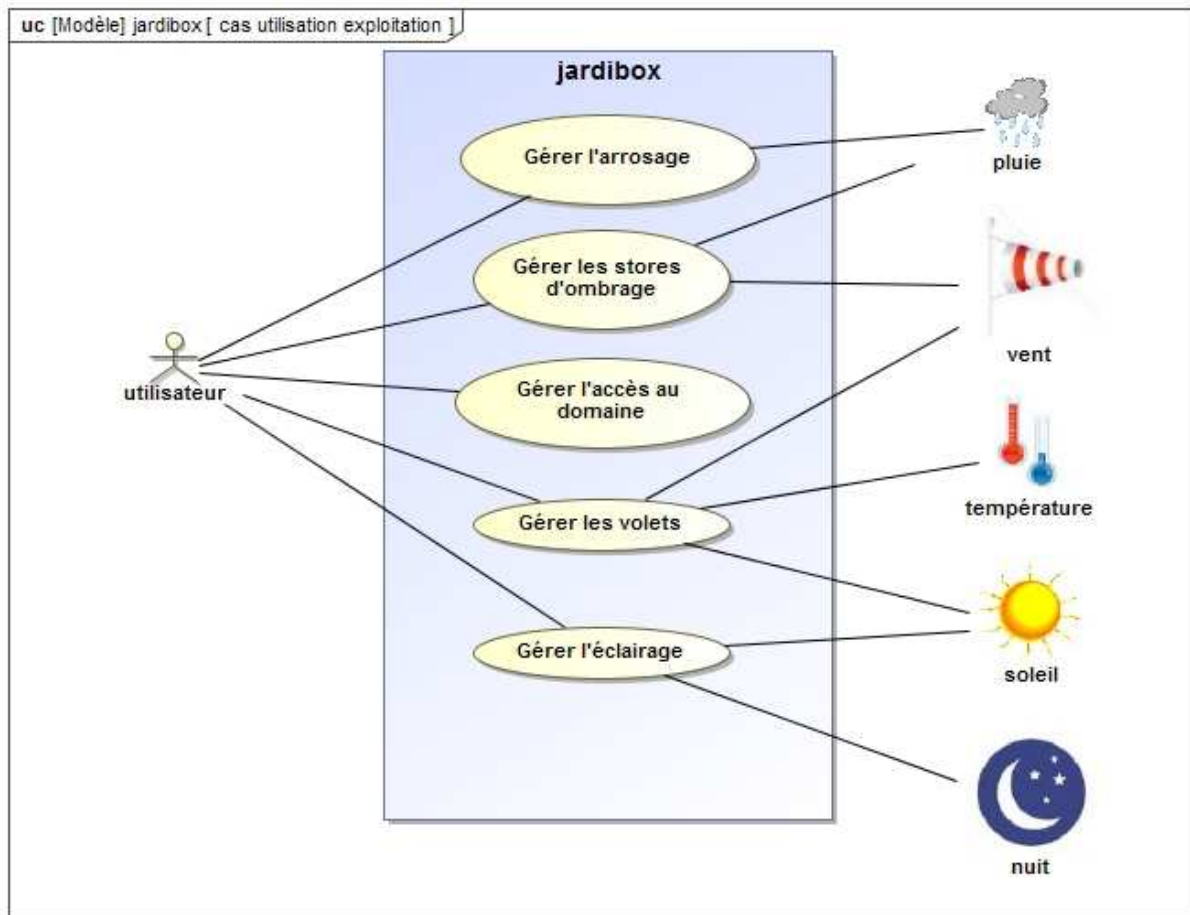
uc [Modèle] jardibox [ cas utilisation exploitation ]

jardibox

Gérer l'arrosage

Gérer les stores d'ombrage

Gérer l'accès au domaine

Gérer les volets

Gérer l'éclairage

utilisateur

pluie

vent

température

soleil

nuit